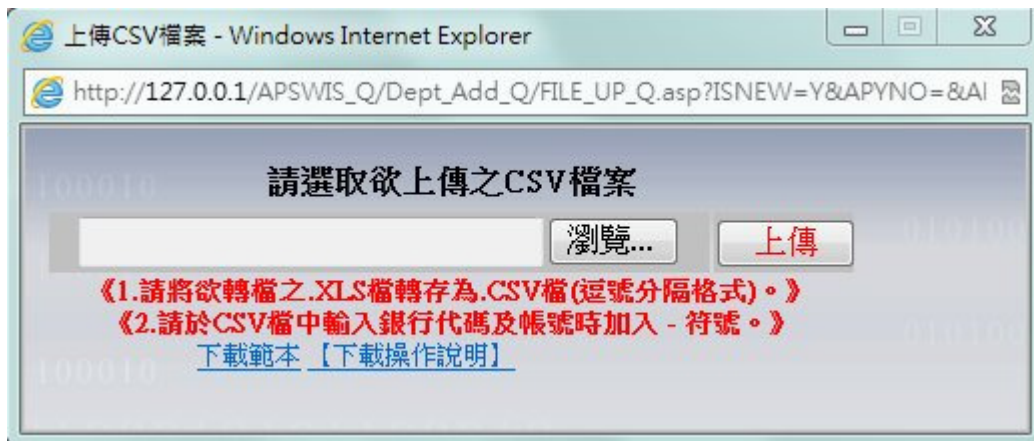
上傳CSV檔案 - Windows Internet Explorer

http://127.0.0.1/APSWIS_Q/Dept_Add_Q/FILE_UP_Q.asp?ISNEW=Y&APYNO=&AI

請選取欲上傳之CSV檔案

瀏覽... 上傳

《1.請將欲轉檔之.XLS檔轉存為.CSV檔(逗號分隔格式)。》
《2.請於CSV檔中輸入銀行代碼及帳號時加入 - 符號。》

下載範本 【下載操作說明】